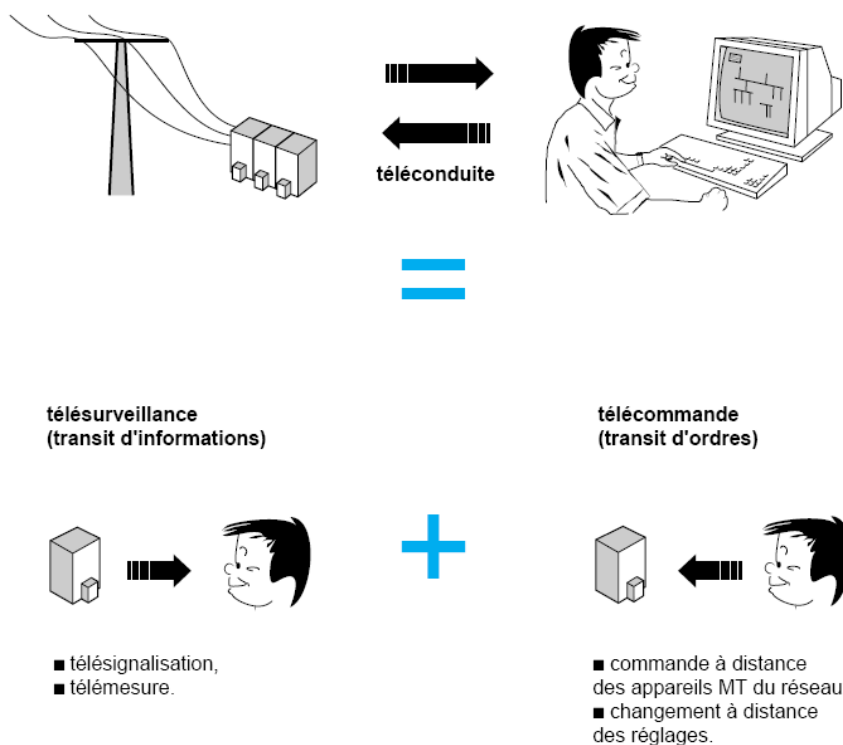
téléconduite

télésurveillance
(transit d'informations)

■ télésignalisation,
■ télémesure.

télécommande
(transit d'ordres)

■ commande à distance des appareils MT du réseau
■ changement à distance des réglages.